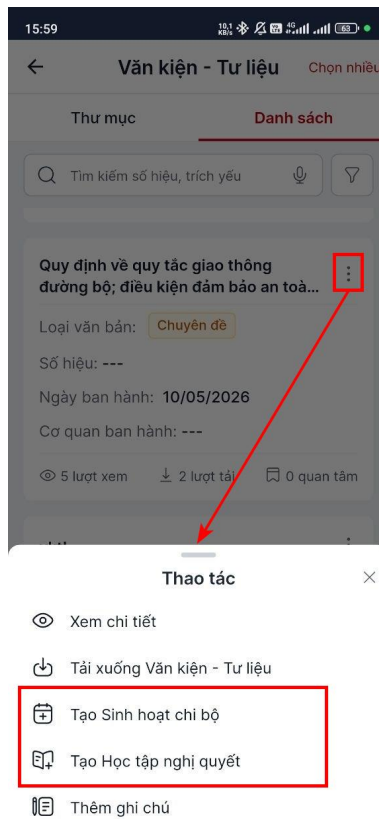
15:59
10,1 KB/s 4G 63

Văn kiện - Tư liệu
Chọn nhiều

Thư mục
Danh sách

Tìm kiếm số hiệu, trích yếu

Quy định về quy tắc giao thông đường bộ; điều kiện đảm bảo an toà...

Loại văn bản: Chuyên đề

Số hiệu: ---

Ngày ban hành: 10/05/2026

Cơ quan ban hành: ---

5 lượt xem
2 lượt tải
0 quan tâm

Thao tác

Xem chi tiết

Tải xuống Văn kiện - Tư liệu

Tạo Sinh hoạt chi bộ

Tạo Học tập nghị quyết

Thêm ghi chú